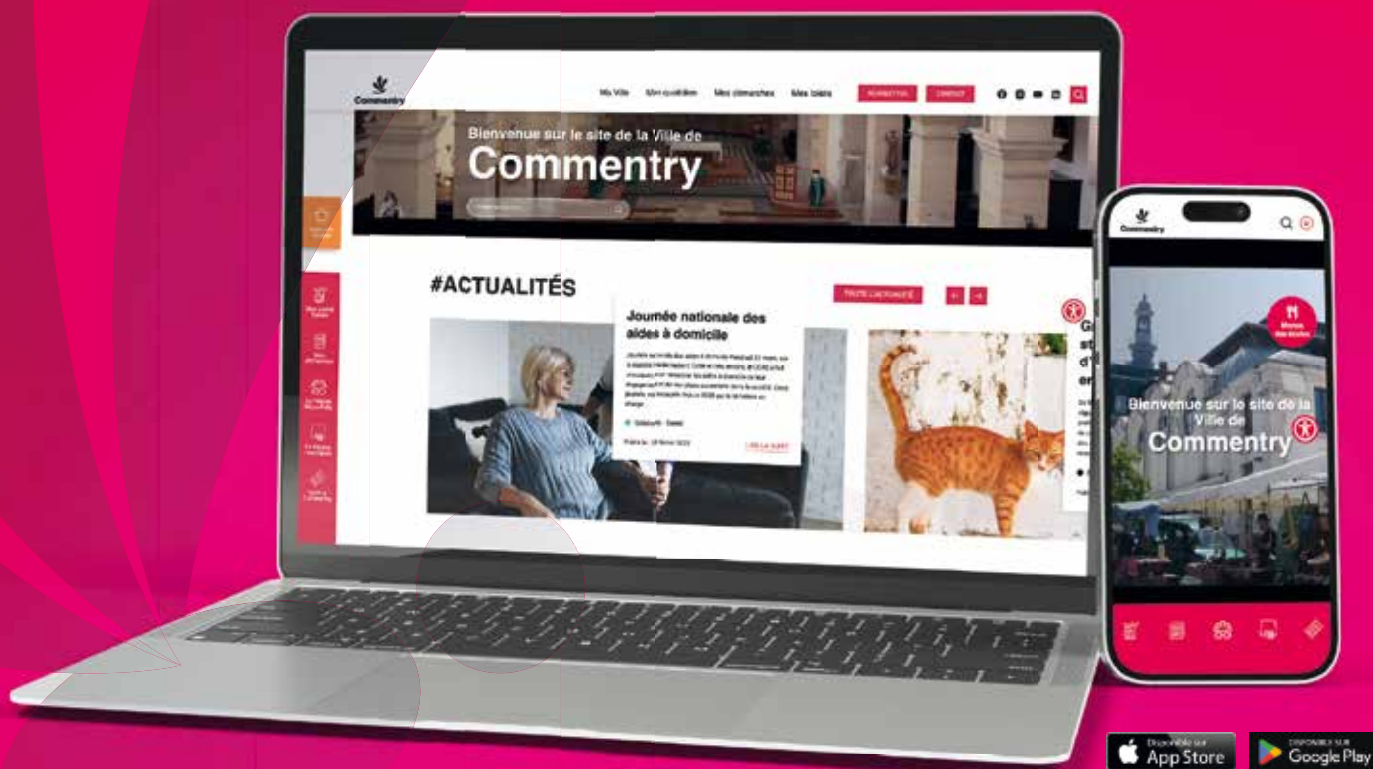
Commentry

Ma Ville Mon quotidien Mes démarches Mes loisirs NEWSLETTER CONTACT

Bienvenue sur le site de la Ville de
Commentry

#ACTUALITÉS

TOUTE L'ACTUALITÉ

Journée nationale des aides à domicile

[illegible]

Publié le : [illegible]

LIRE LA SUITE

Commentry

Menus des écoles

Bienvenue sur le site de la Ville de
Commentry

Disponible sur App Store

DISPONIBLE SUR Google Play